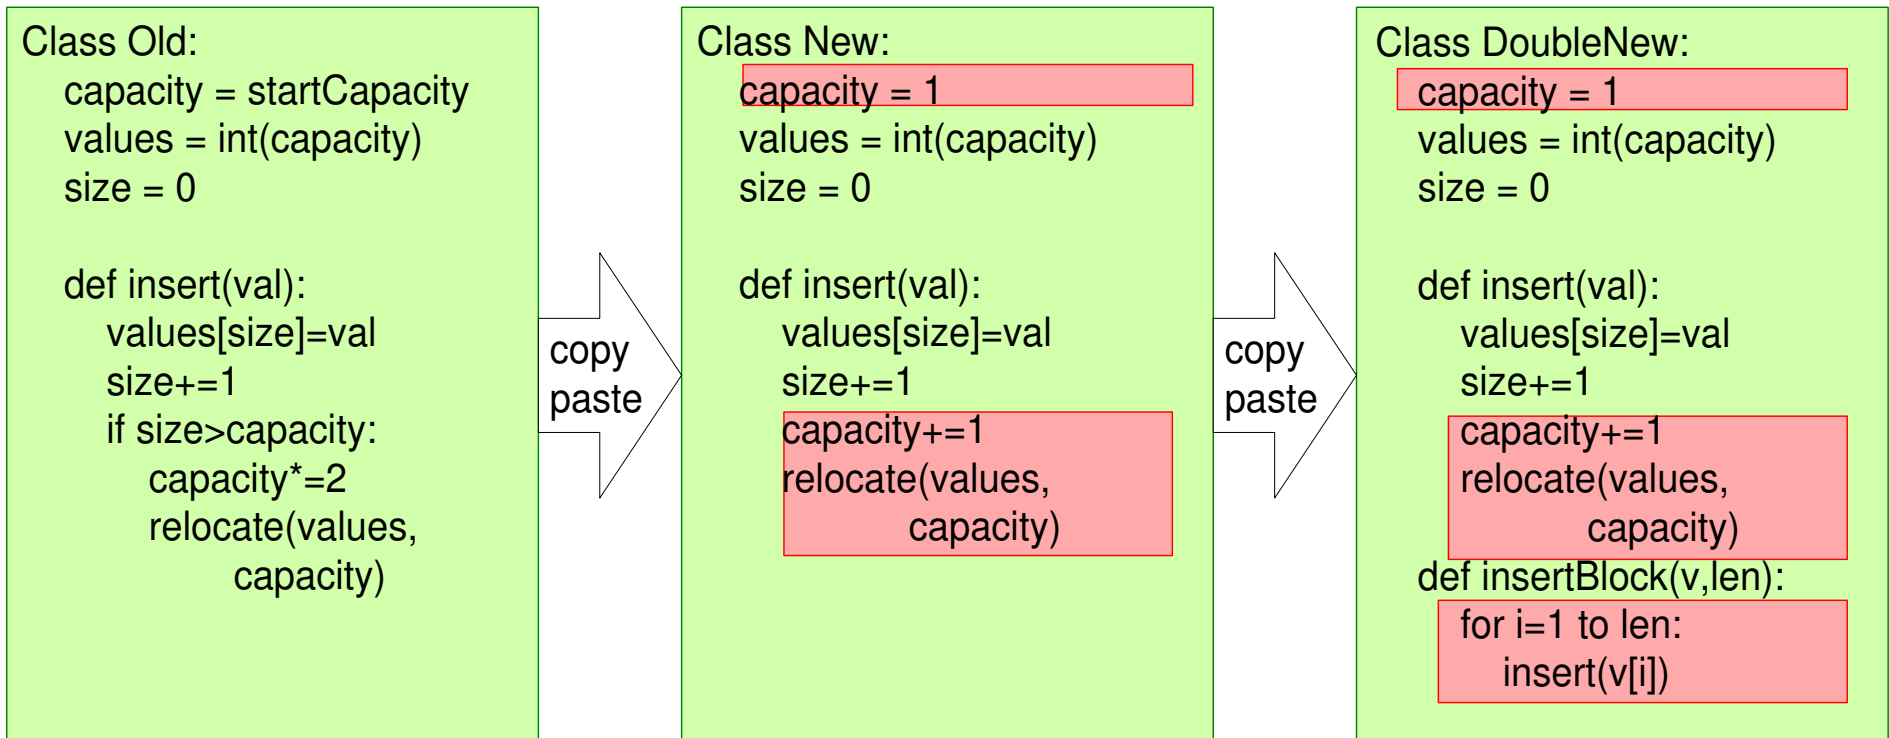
Class Old:
capacity = startCapacity
values = int(capacity)
size = 0

def insert(val):
values[size]=val
size+=1
if size>capacity:
capacity*=2
relocate(values,
capacity)

copy paste

Class New:
capacity = 1
values = int(capacity)
size = 0

def insert(val):
values[size]=val
size+=1
capacity+=1
relocate(values,
capacity)

copy paste

Class DoubleNew:
capacity = 1
values = int(capacity)
size = 0

def insert(val):
values[size]=val
size+=1
capacity+=1
relocate(values,
capacity)
def insertBlock(v,len):
for i=1 to len:
insert(v[i])